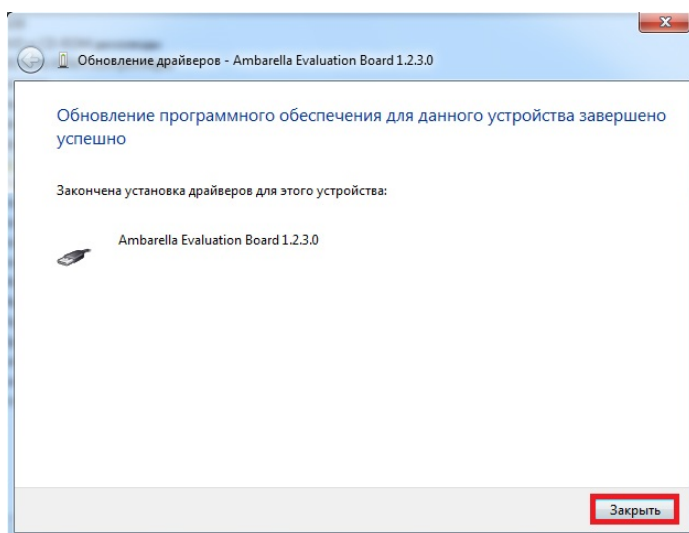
Обновление драйверов - Ambarella Evaluation Board 1.2.3.0

Обновление программного обеспечения для данного устройства завершено успешно

Закончена установка драйверов для этого устройства:

Ambarella Evaluation Board 1.2.3.0

Закрыть